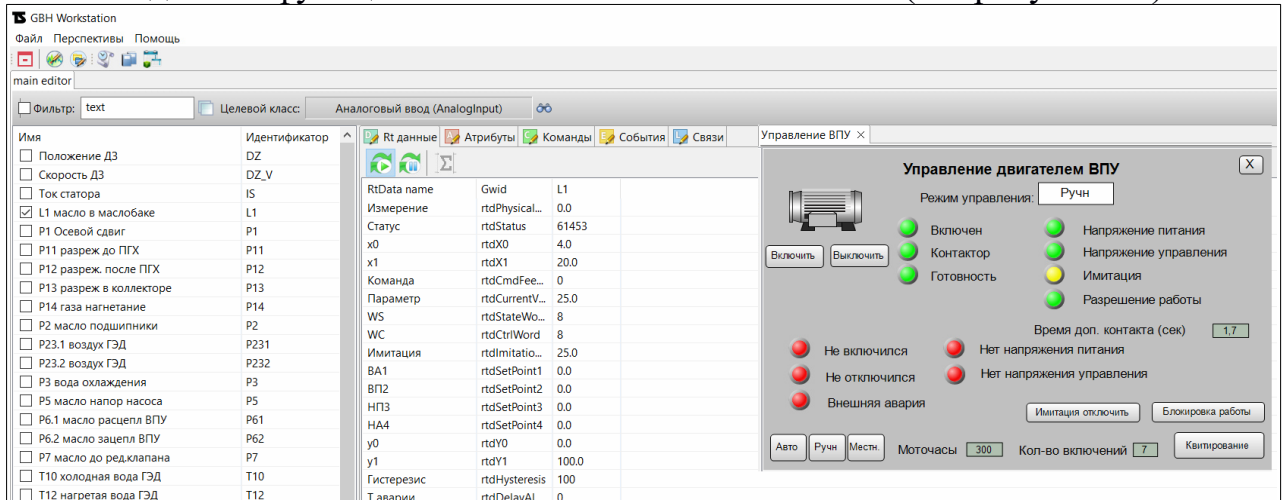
GBH Workstation
Файл Перспективы Помощь

main editor

Фильтр: text Целевой класс: Аналоговый ввод (AnalogInput)

| Имя | Идентификатор |
|---|---|
| Положение ДЗ | DZ |
| Скорость ДЗ | DZ_V |
| Ток статора | IS |
| L1 масло в маслобаке | L1 |
| P1 Осевой сдвиг | P1 |
| P11 разреж до ПГХ | P11 |
| P12 разреж. после ПГХ | P12 |
| P13 разреж в коллекторе | P13 |
| P14 газа нагнетание | P14 |
| P2 масло подшипники | P2 |
| P23.1 воздух ГЭД | P231 |
| P23.2 воздух ГЭД | P232 |
| P3 вода охлаждения | P3 |
| P5 масло напор насоса | P5 |
| P6.1 масло расцепл ВПУ | P61 |
| P6.2 масло зацепл ВПУ | P62 |
| P7 масло до ред.клапана | P7 |
| T10 холодная вода ГЭД | T10 |
| T12 нагретая вода ГЭД | T12 |

Rt данные Атрибуты Команды События Связи

| RtData name | Gwid | L1 |
|---|---|---|
| Измерение | rtdPhysical... | 0.0 |
| Статус | rtdStatus | 61453 |
| x0 | rtdX0 | 4.0 |
| x1 | rtdX1 | 20.0 |
| Команда | rtdCmdFee... | 0 |
| Параметр | rtdCurrentV... | 25.0 |
| WS | rtdStateWo... | 8 |
| WC | rtdCtrlWord | 8 |
| Имитация | rtdImitatio... | 25.0 |
| ВА1 | rtdSetPoint1 | 0.0 |
| ВП2 | rtdSetPoint2 | 0.0 |
| НП3 | rtdSetPoint3 | 0.0 |
| НА4 | rtdSetPoint4 | 0.0 |
| y0 | rtdY0 | 0.0 |
| y1 | rtdY1 | 100.0 |
| Гистерезис | rtdHysteresis | 100 |
| Т аварии | rtdDelayAl... | 0 |

Управление ВПУ ×

Управление двигателем ВПУ X
Режим управления: Ручн
Включить Выключить
Включен
Контактор
Готовность
Напряжение питания
Напряжение управления
Имитация
Разрешение работы
Время доп. контакта (сек) 1,7
Не включился
Не отключился
Внешняя авария
Нет напряжения питания
Нет напряжения управления
Имитация отключить Блокировка работы
Авто Ручн Местн. Моточасы 300 Кол-во включений 7 Квитирование